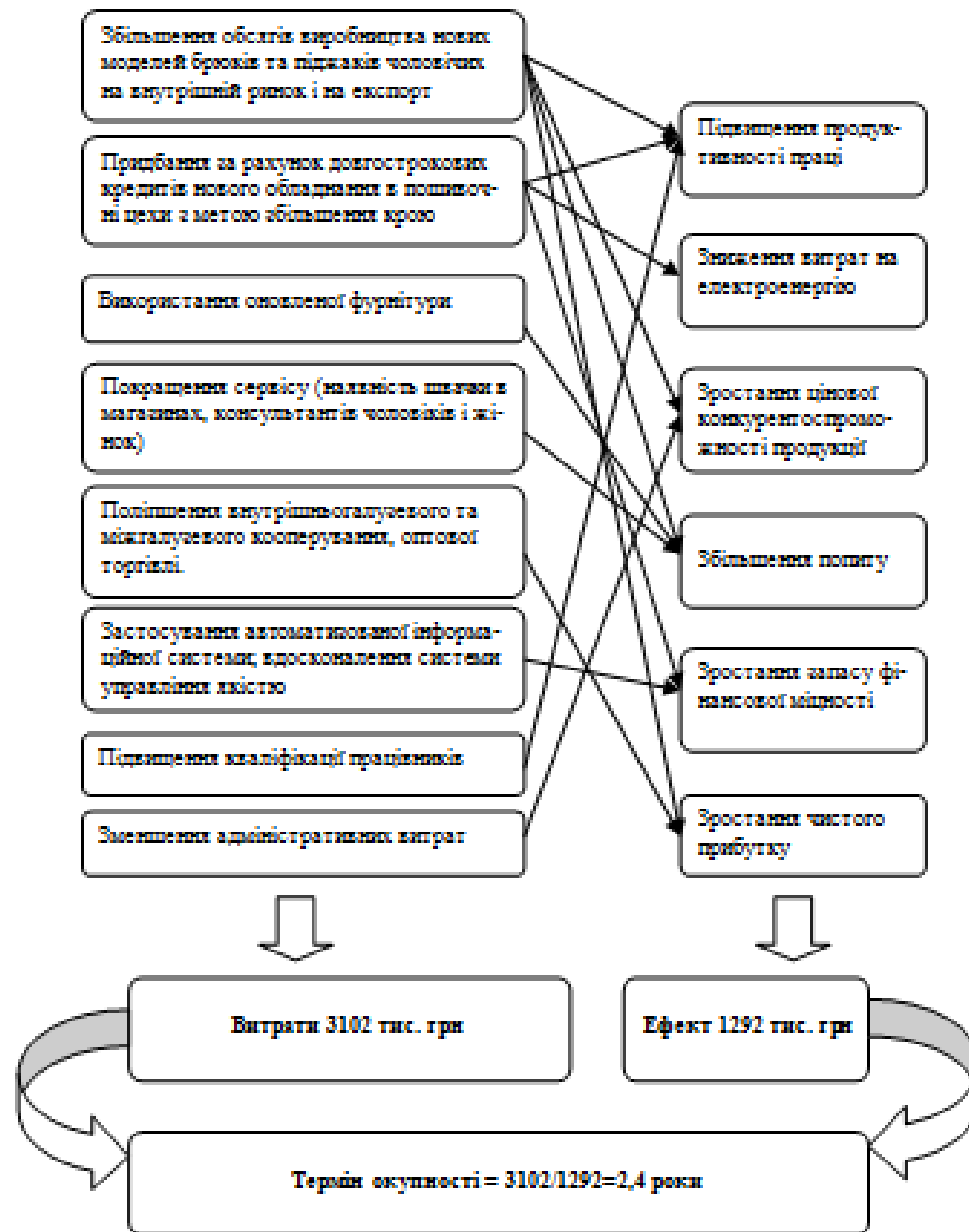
Збільшення обсягів виробництва нових моделей брюків та піджаків чоловічих на внутрішній ринок і на експорт

Придбання за рахунок довгострокових кредитів нового обладнання в пошивочні цехи з метою збільшення крою

Використання оновленої фурнітури

Покращення сервісу (наявність швачки в магазинах, консультантів чоловіків і жінок)

Поліпшення внутрішньогалузевого та міжгалузевого кооперування, оптової торгівлі.

Застосування автоматизованої інформаційної системи, вдосконалення системи управління якістю

Підвищення кваліфікації працівників

Зменшення адміністративних витрат

Підвищення продуктивності праці

Зниження витрат на електроенергію

Зростання цінової конкурентоспроможності продукції

Збільшення попиту

Зростання запасу фінансової міцності

Зростання чистого прибутку

Витрати 3102 тис. грн

Ефект 1292 тис. грн

Термін окупності = 3102/1292=2,4 роки